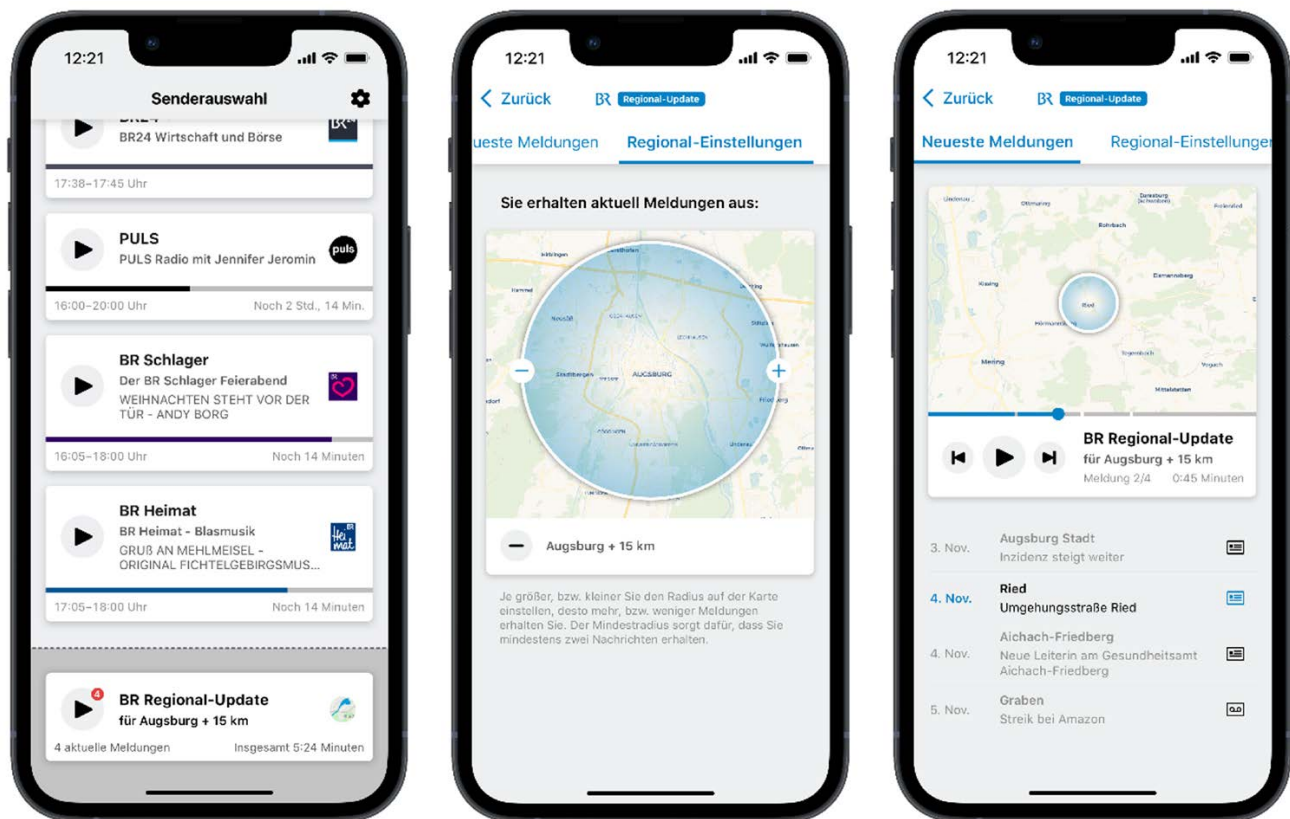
12:21

Senderauswahl

BR24 Wirtschaft und Börse

17:38–17:45 Uhr

PULS
PULS Radio mit Jennifer Jeromin
puls

16:00–20:00 Uhr
Noch 2 Std., 14 Min.

BR Schlager
Der BR Schlager Feierabend
WEIHNACHTEN STEHT VOR DER TÜR - ANDY BORG

16:05–18:00 Uhr
Noch 14 Minuten

BR Heimat
BR Heimat - Blasmusik
GRUß AN MEHLMEISEL - ORIGINAL FICHTELGEBIRGSMUS...

17:05–18:00 Uhr
Noch 14 Minuten

4
BR Regional-Update
für Augsburg + 15 km
4 aktuelle Meldungen
Insgesamt 5:24 Minuten

12:21

Zurück
BR Regional-Update

ueste Meldungen
Regional-Einstellungen

Sie erhalten aktuell Meldungen aus:

AUGSBURG

Augsburg + 15 km

Je größer, bzw. kleiner Sie den Radius auf der Karte einstellen, desto mehr, bzw. weniger Meldungen erhalten Sie. Der Mindestradius sorgt dafür, dass Sie mindestens zwei Nachrichten erhalten.

12:21

Zurück
BR Regional-Update

Neueste Meldungen
Regional-Einstellungen

Ried

BR Regional-Update
für Augsburg + 15 km
Meldung 2/4
0:45 Minuten

3. Nov.
Augsburg Stadt
Inzidenz steigt weiter

4. Nov.
Ried
Umgehungsstraße Ried

4. Nov.
Aichach-Friedberg
Neue Leiterin am Gesundheitsamt Aichach-Friedberg

5. Nov.
Graben
Streik bei Amazon